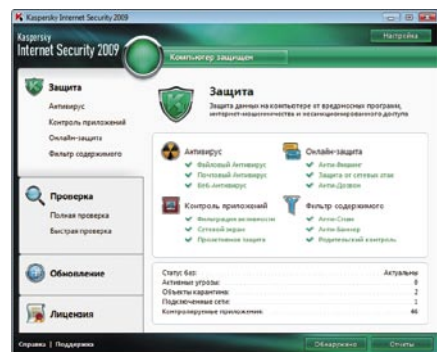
Kaspersky Internet Security 2009

Kaspersky
Internet Security 2009

Настройка

Компьютер защищен

Защита
Антивирус
Контроль приложений
Онлайн-защита
Фильтр содержимого

Проверка
Полная проверка
Быстрая проверка

Обновление

Лицензия

Защита
Защита данных на компьютере от вредоносных программ, интернет-мошенничества и несанкционированного доступа

Антивирус
Файловый Антивирус
Почтовый Антивирус
Веб-Антивирус

Онлайн-защита
Анти-Фишинг
Защита от сетевых атак
Анти-Дозвон

Контроль приложений
Фильтрация активности
Сетевой экран
Проактивная защита

Фильтр содержимого
Анти-Спам
Анти-Баннер
Родительский контроль

| | |
|---|---|
| Статус баз: | Актуальны |
| Активные угрозы: | 0 |
| Объекты карантина: | 2 |
| Подключенные сети: | 1 |
| Контролируемые приложения: | 46 |

Справка | Поддержка

Обнаружено

Отчеты